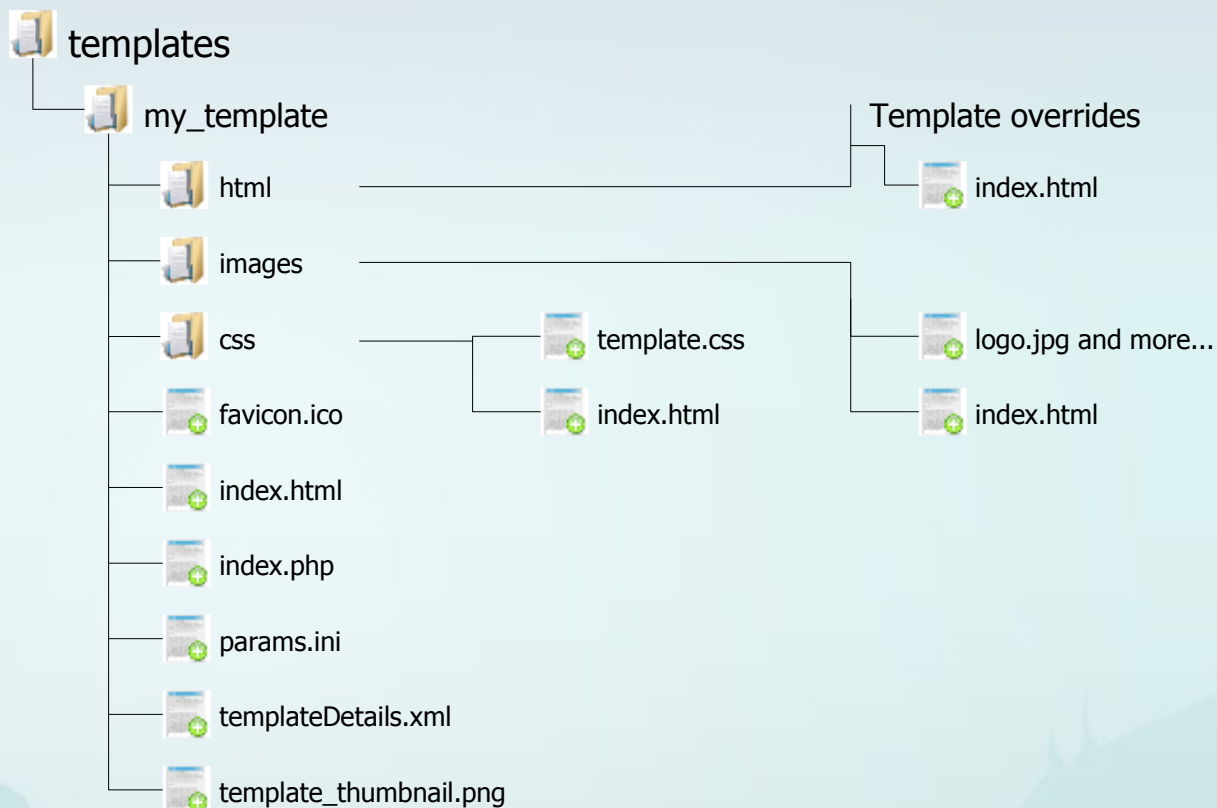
templates
my_template
html
images
css
favicon.ico
index.html
index.php
params.ini
templateDetails.xml
template_thumbnail.png
template.css
index.html
Template overrides
index.html
logo.jpg and more...
index.html